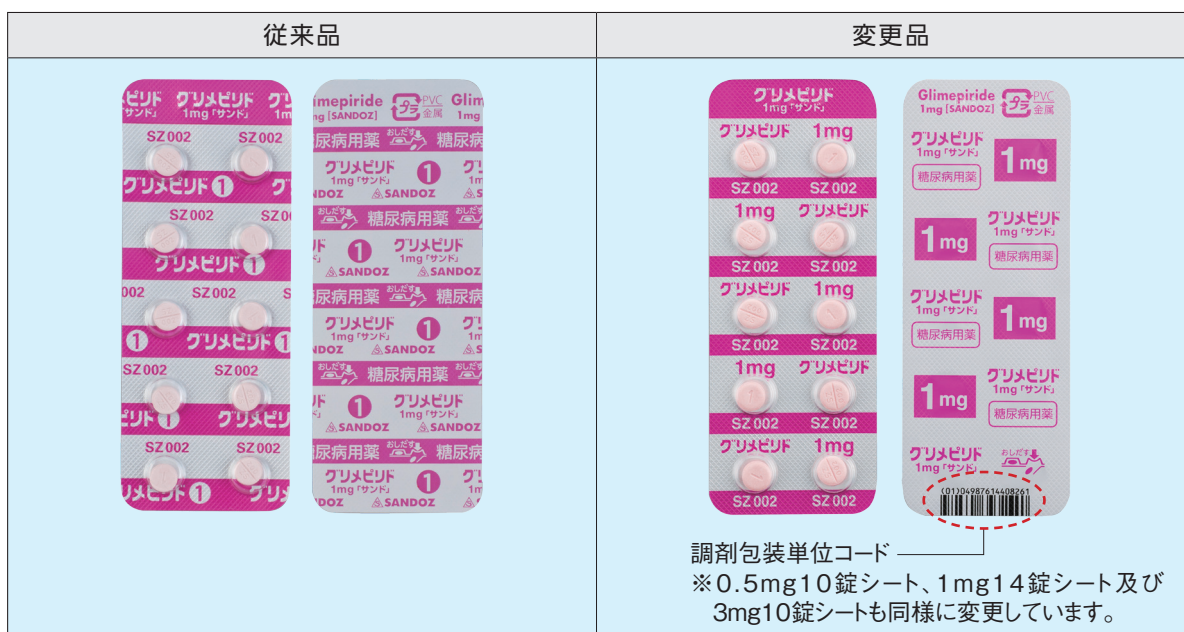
| 従来品 | 変更品 |
|---|---|
| | |

ピリド グリメピリド グリ
「サンド」 1mg「サンド」
SZ002 SZ002
グリメピリド 1 グリ
SZ002 SZ0
グリメピリド 1
002 SZ002 S
1 グリメピリド 1
SZ002 SZ002
ピリド グリメピリド
SZ002 SZ002
リメピリド 1 グリ

limepiride 1mg [SANDOZ] プラ PVC 金属 Glime 1mg
糖尿病用薬 おしだす 糖尿病
グリメピリド 1mg「サンド」 1
SANDOZ SANDOZ
おしだす 糖尿病用薬 おしだす
グリメピリド 1mg「サンド」 1
SANDOZ SANDOZ
糖尿病用薬 おしだす 糖尿病
グリメピリド 1mg「サンド」 1
SANDOZ SANDOZ
おしだす 糖尿病用薬 おしだす
グリメピリド 1mg「サンド」 1
SANDOZ SANDOZ
糖尿病用薬 おしだす 糖尿病
グリメピリド 1mg「サンド」 1
SANDOZ SANDOZ

グリメピリド 1mg「サンド」
グリメピリド 1mg
SZ002 SZ002
1mg グリメピリド
SZ002 SZ002
グリメピリド 1mg
SZ002 SZ002
1mg グリメピリド
SZ002 SZ002
グリメピリド 1mg
SZ002 SZ002

Glimepiride 1mg [SANDOZ] プラ PVC 金属
グリメピリド 1mg「サンド」 糖尿病用薬 1mg
1mg グリメピリド 1mg「サンド」 糖尿病用薬
グリメピリド 1mg「サンド」 糖尿病用薬 1mg
1mg グリメピリド 1mg「サンド」 糖尿病用薬
グリメピリド 1mg「サンド」 おしだす
(01)04987614408261

調剤包装単位コード
※0.5mg10錠シート、1mg14錠シート及び 3mg10錠シートも同様に変更しています。